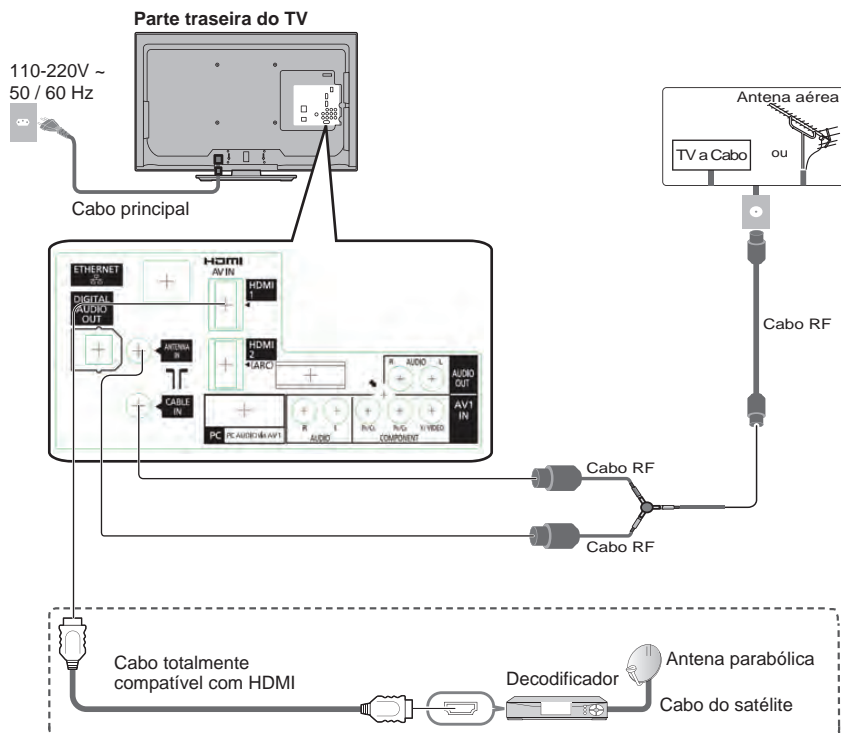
Parte traseira do TV

110-220V ~
50 / 60 Hz

Cabo principal

Antena aérea

TV a Cabo

ou

Cabo RF

ETHERNET

HDMI
AV IN

HDMI
1

DIGITAL
AUDIO
OUT

ANTENNA
IN

HDMI
2
(ARC)

R AUDIO L

AUDIO
OUT

CABLE
IN

AV1
IN

PC PC AUDIO IN AV1

R L
AUDIO

Pr/Cr Pb/Cb Y/VIDEO
COMPONENT

Cabo RF

Cabo RF

Cabo totalmente compatível com HDMI

Decodificador

Antena parabólica

Cabo do satélite